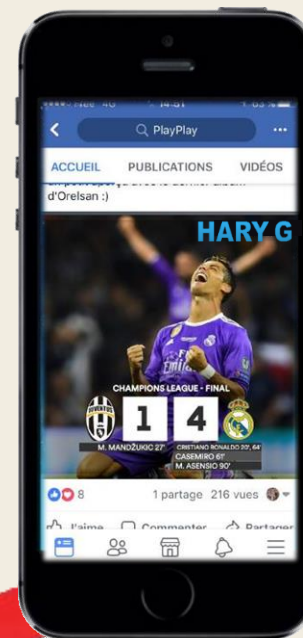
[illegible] 4G 14:31 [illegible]

PlayPlay ...

ACCUEIL PUBLICATIONS VIDÉOS

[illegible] d'Orelsan :)

HARY G

CHAMPIONS LEAGUE - FINAL

1 4

M. MANDŽUKIĆ 27'

CRISTIANO RONALDO 20', 64'
CASEMIRO 61'
M. ASENSIO 90'

8 1 partage 216 vues

J'aime Commenter Partager